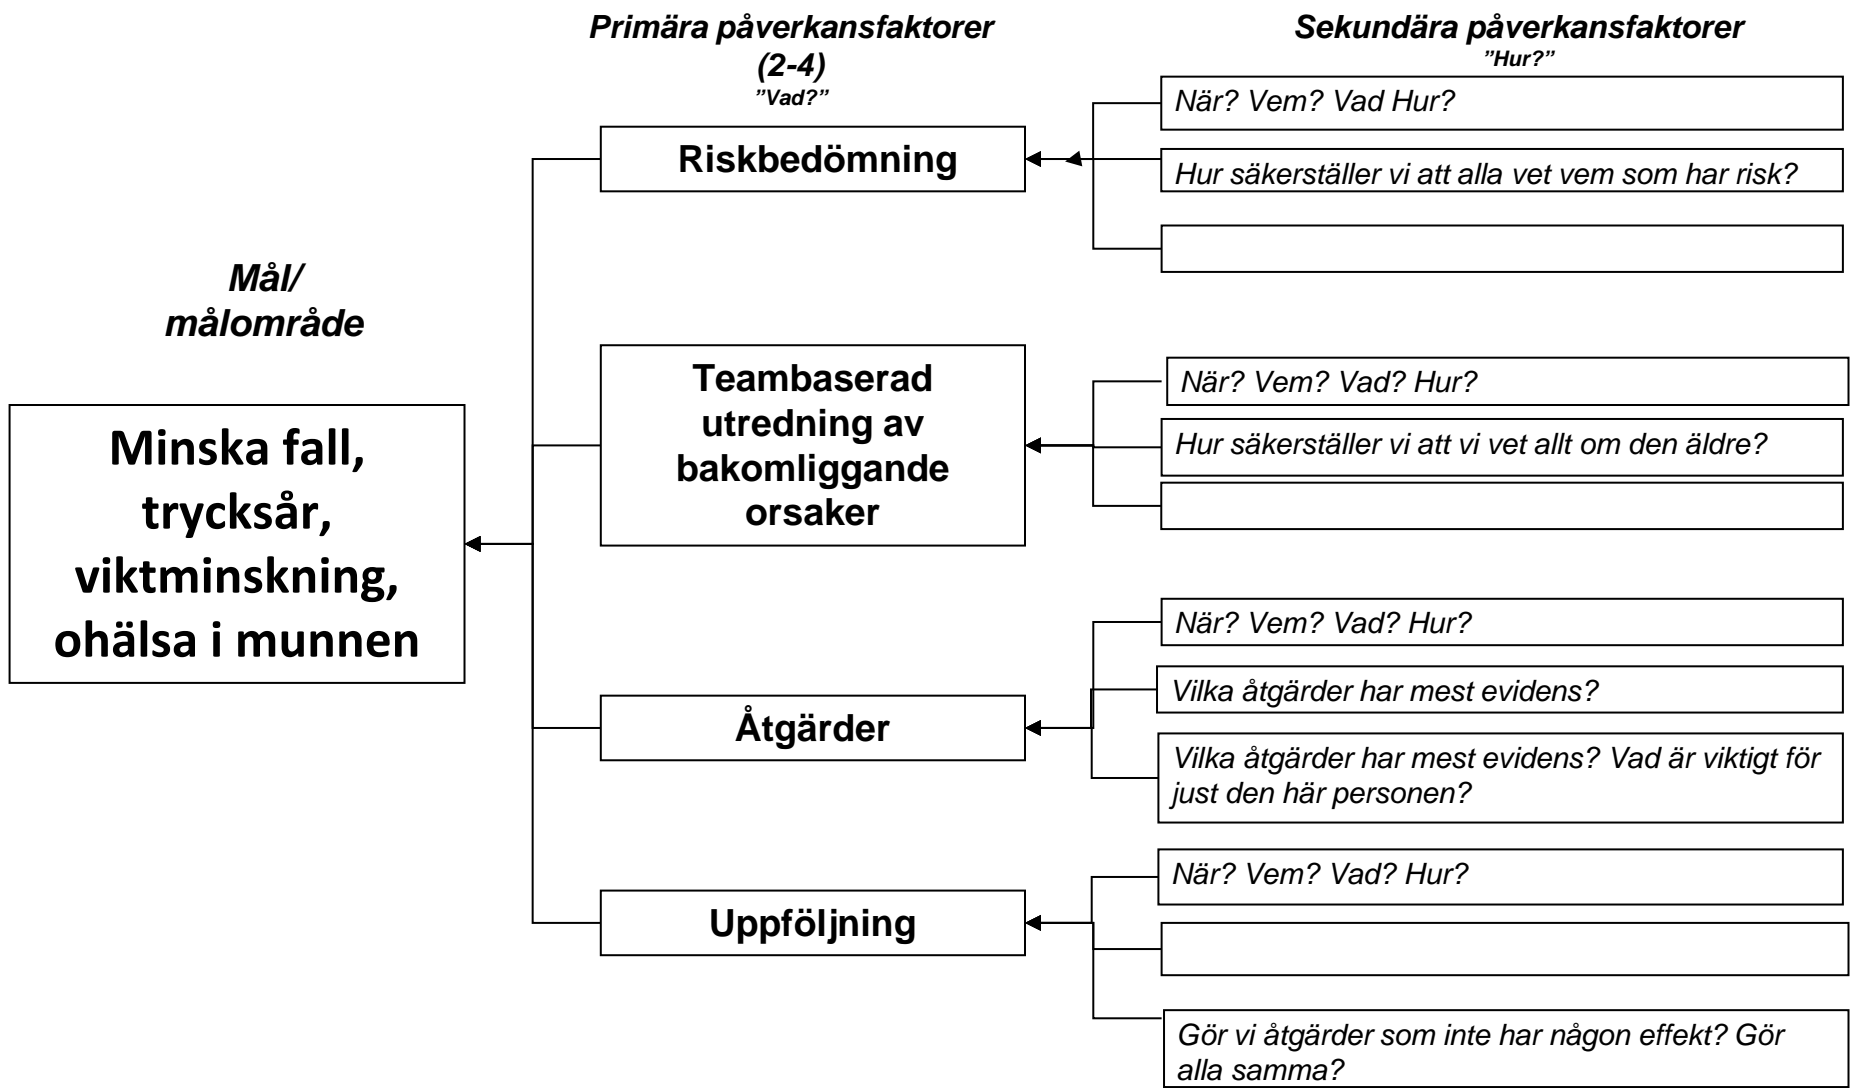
Primära påverkansfaktorer (2-4)
”Vad?”

Sekundära påverkansfaktorer
”Hur?”

Mål/
målområde

Minska fall, trycksår, viktminskning, ohälsa i munnen

Riskbedömning

När? Vem? Vad Hur?

Hur säkerställer vi att alla vet vem som har risk?

Teambaserad utredning av bakomliggande orsaker

När? Vem? Vad? Hur?

Hur säkerställer vi att vi vet allt om den äldre?

Åtgärder

När? Vem? Vad? Hur?

Vilka åtgärder har mest evidens?

Vilka åtgärder har mest evidens? Vad är viktigt för just den här personen?

Uppföljning

När? Vem? Vad? Hur?

Gör vi åtgärder som inte har någon effekt? Gör alla samma?